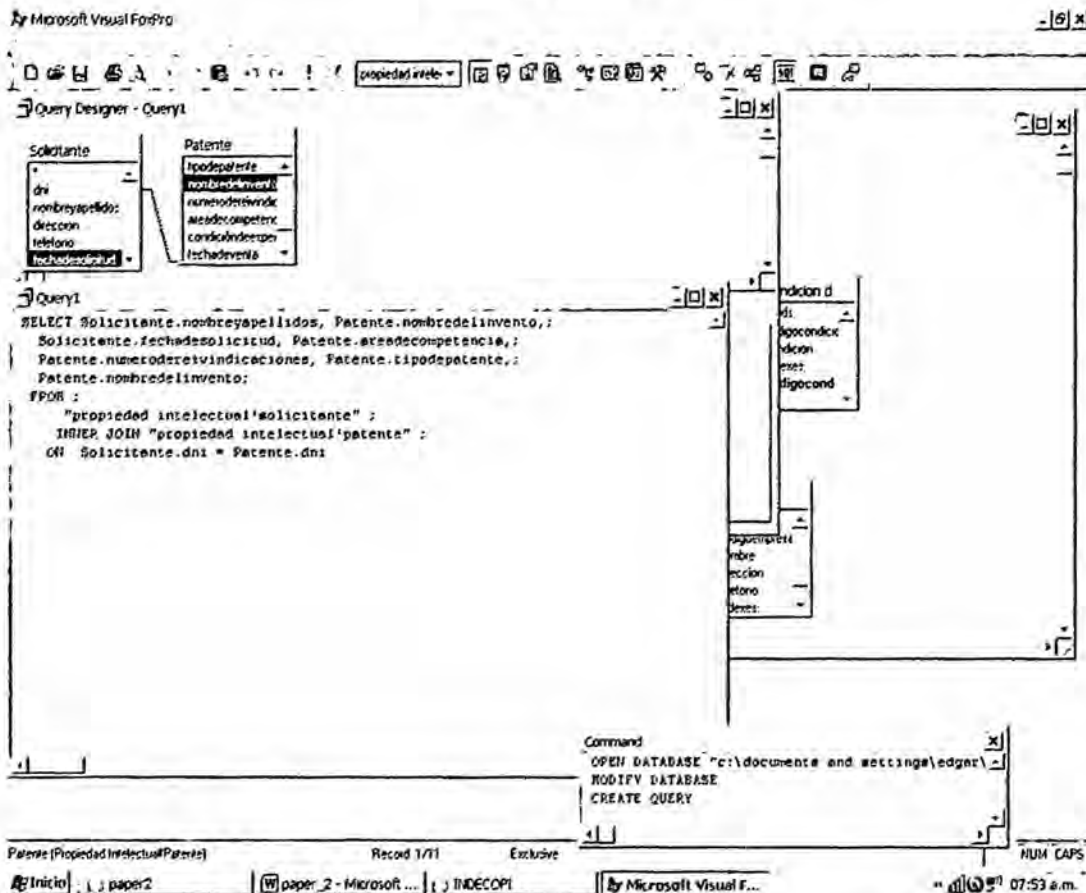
Microsoft Visual FoxPro

propiedad intele

Query Designer - Query1

Solicitante
*
dni
nombreyapellidos
direccion
telefono
fechadesolicitud

Patente
tipodepatente
nombredelinvent
numerodereivindic
areadecompetenc
condiciondeexper
fechadeventa

Query1
SELECT Solicitante.nombreyapellidos, Patente.nombredelinvento,;
  Solicitante.fechadesolicitud, Patente.areadecompetencia,;
  Patente.numeroderetvindicaciones, Patente.tipodepatente,;
  Patente.nombredelinvento;
 FROM ;
     "propiedad intelectual!solicitante" ;
    INNER JOIN "propiedad intelectual!patente" ;
   ON  Solicitante.dni = Patente.dni

ndicion d
di
digocondic
ndicion
exes
digocond

digoempresa
mbre
eccion
etono
dexes

Command
OPEN DATABASE "c:\documents and settings\edgar\
MODIFY DATABASE
CREATE QUERY

Patente (Propiedad Intelectual!Patente)
Record 1/11
Exclusive
NUM CAPS

Inicio
paper2
paper_2 - Microsoft ...
INDECOPI
Microsoft Visual F...
07:53 a.m.